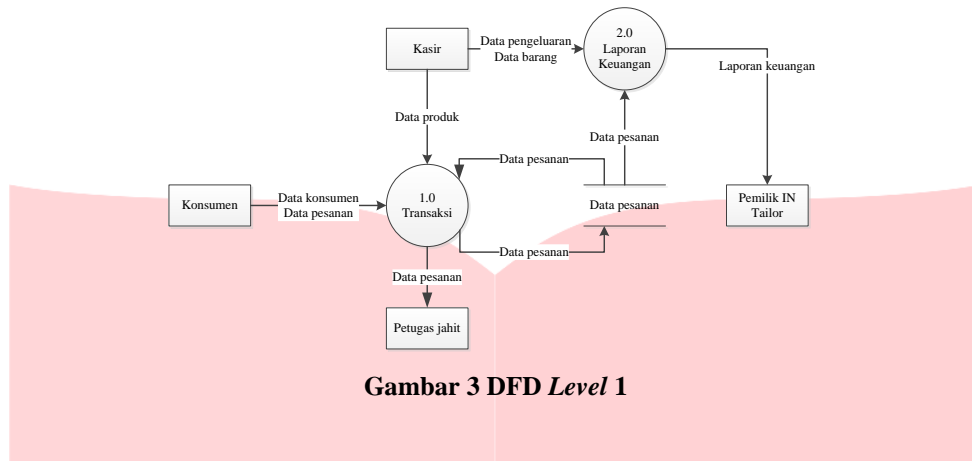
Kasir

Data pengeluaran
Data barang

2.0
Laporan
Keuangan

Laporan keuangan

Data produk

Data pesanan

Data pesanan

Konsumen

Data konsumen
Data pesanan

1.0
Transaksi

Data pesanan

Pemilik IN
Tailor

Data pesanan

Data pesanan

Petugas jahit

Gambar 3 DFD *Level* 1